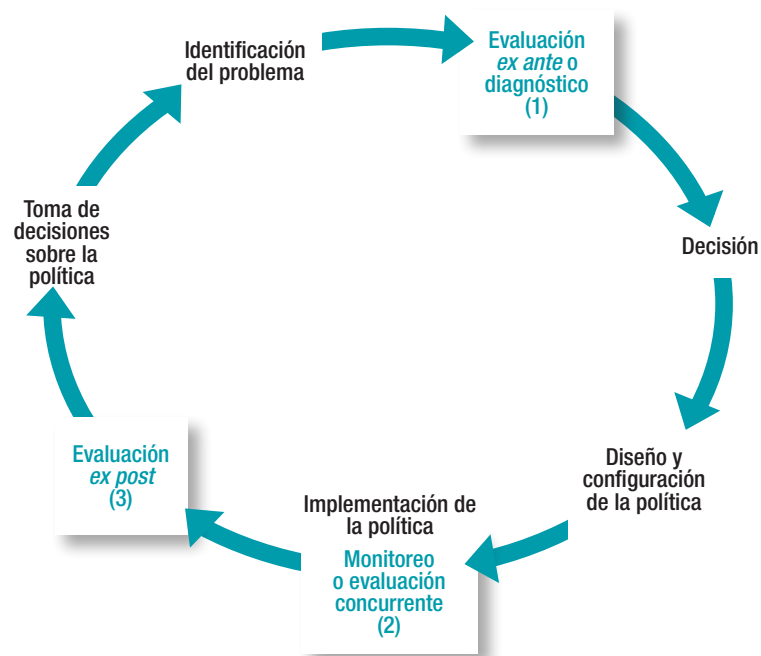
Identificación del problema

Evaluación *ex ante* o diagnóstico (1)

Decisión

Diseño y configuración de la política

Implementación de la política

Monitoreo o evaluación concurrente (2)

Evaluación *ex post* (3)

Toma de decisiones sobre la política